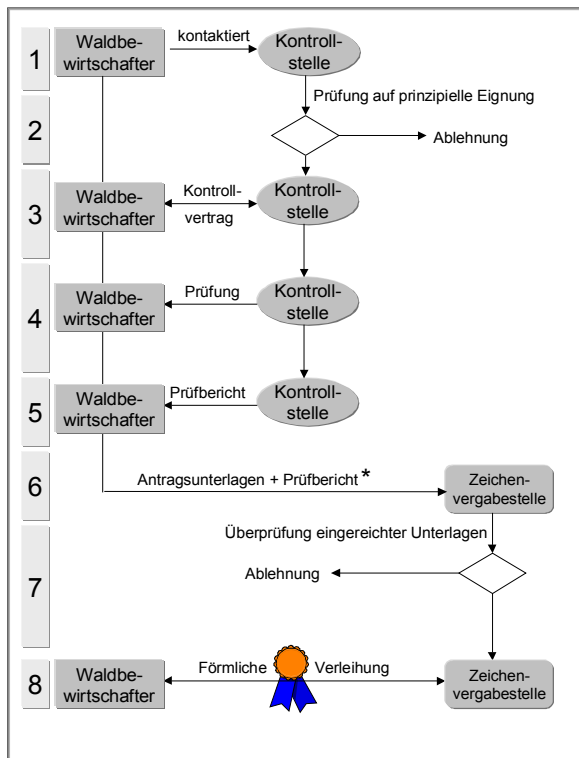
1 Waldbewirtschafter kontaktiert Kontrollstelle

Prüfung auf prinzipielle Eignung

2 Ablehnung

3 Waldbewirtschafter Kontrollvertrag Kontrollstelle

4 Waldbewirtschafter Prüfung Kontrollstelle

5 Waldbewirtschafter Prüfbericht Kontrollstelle

6 Antragsunterlagen + Prüfbericht * Zeichenvergabestelle

Überprüfung eingereichter Unterlagen

7 Ablehnung

8 Waldbewirtschafter Förmliche Verleihung Zeichenvergabestelle